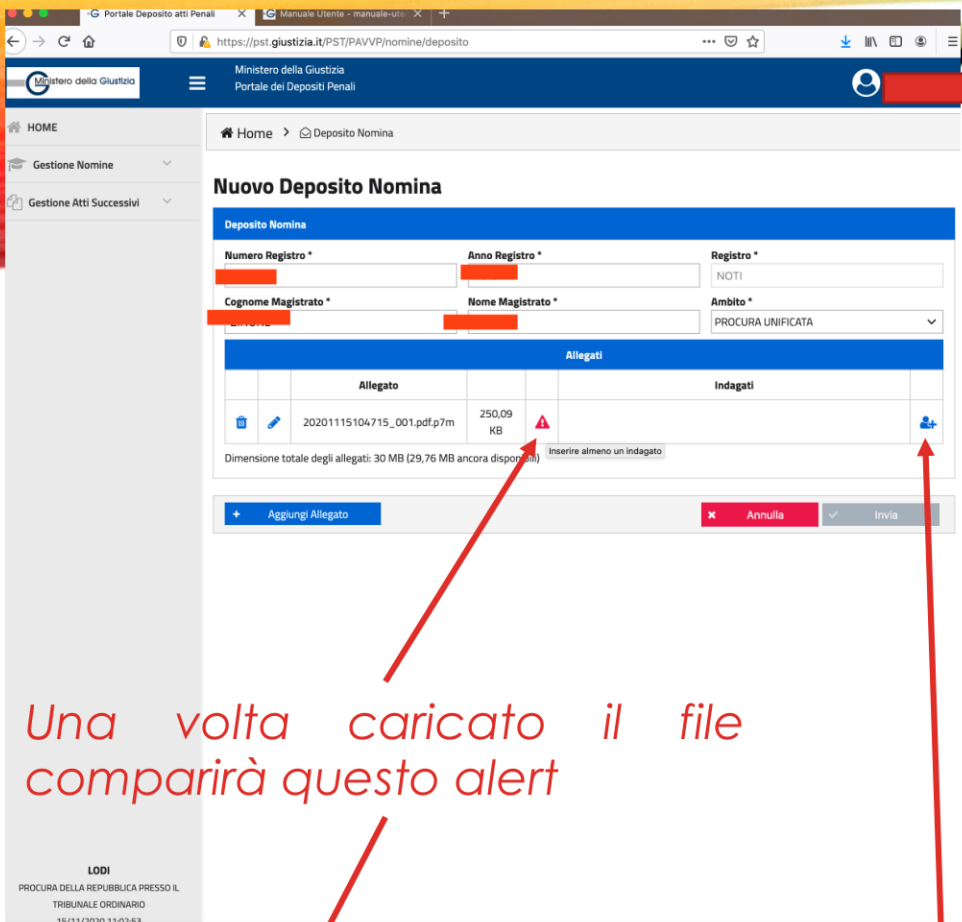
Portale Deposito atti Penali
Manuale Utente - manuale-ute
https://pst.giustizia.it/PST/PAVVP/nomine/deposito

Ministero della Giustizia

Ministero della Giustizia
Portale dei Depositi Penali

HOME
Gestione Nomine
Gestione Atti Successivi

Home > Deposito Nomina

Nuovo Deposito Nomina

Deposito Nomina

Numero Registro *
Anno Registro *
Registro *
NOTI
Cognome Magistrato *
Nome Magistrato *
Ambito *
PROCURA UNIFICATA

Allegati

| | | Allegato | | | Indagati | |
|---|---|---|---|---|---|---|
| | | 20201115104715_001.pdf.p7m | 250,09 KB | | | |

Inserire almeno un indagato

Dimensione totale degli allegati: 30 MB (29,76 MB ancora disponibili)

+ Aggiungi Allegato
Annulla
Invia

Una volta caricato il file comparirà questo alert

LODI
PROCURA DELLA REPUBBLICA PRESSO IL TRIBUNALE ORDINARIO
15/11/2020 11:02:53